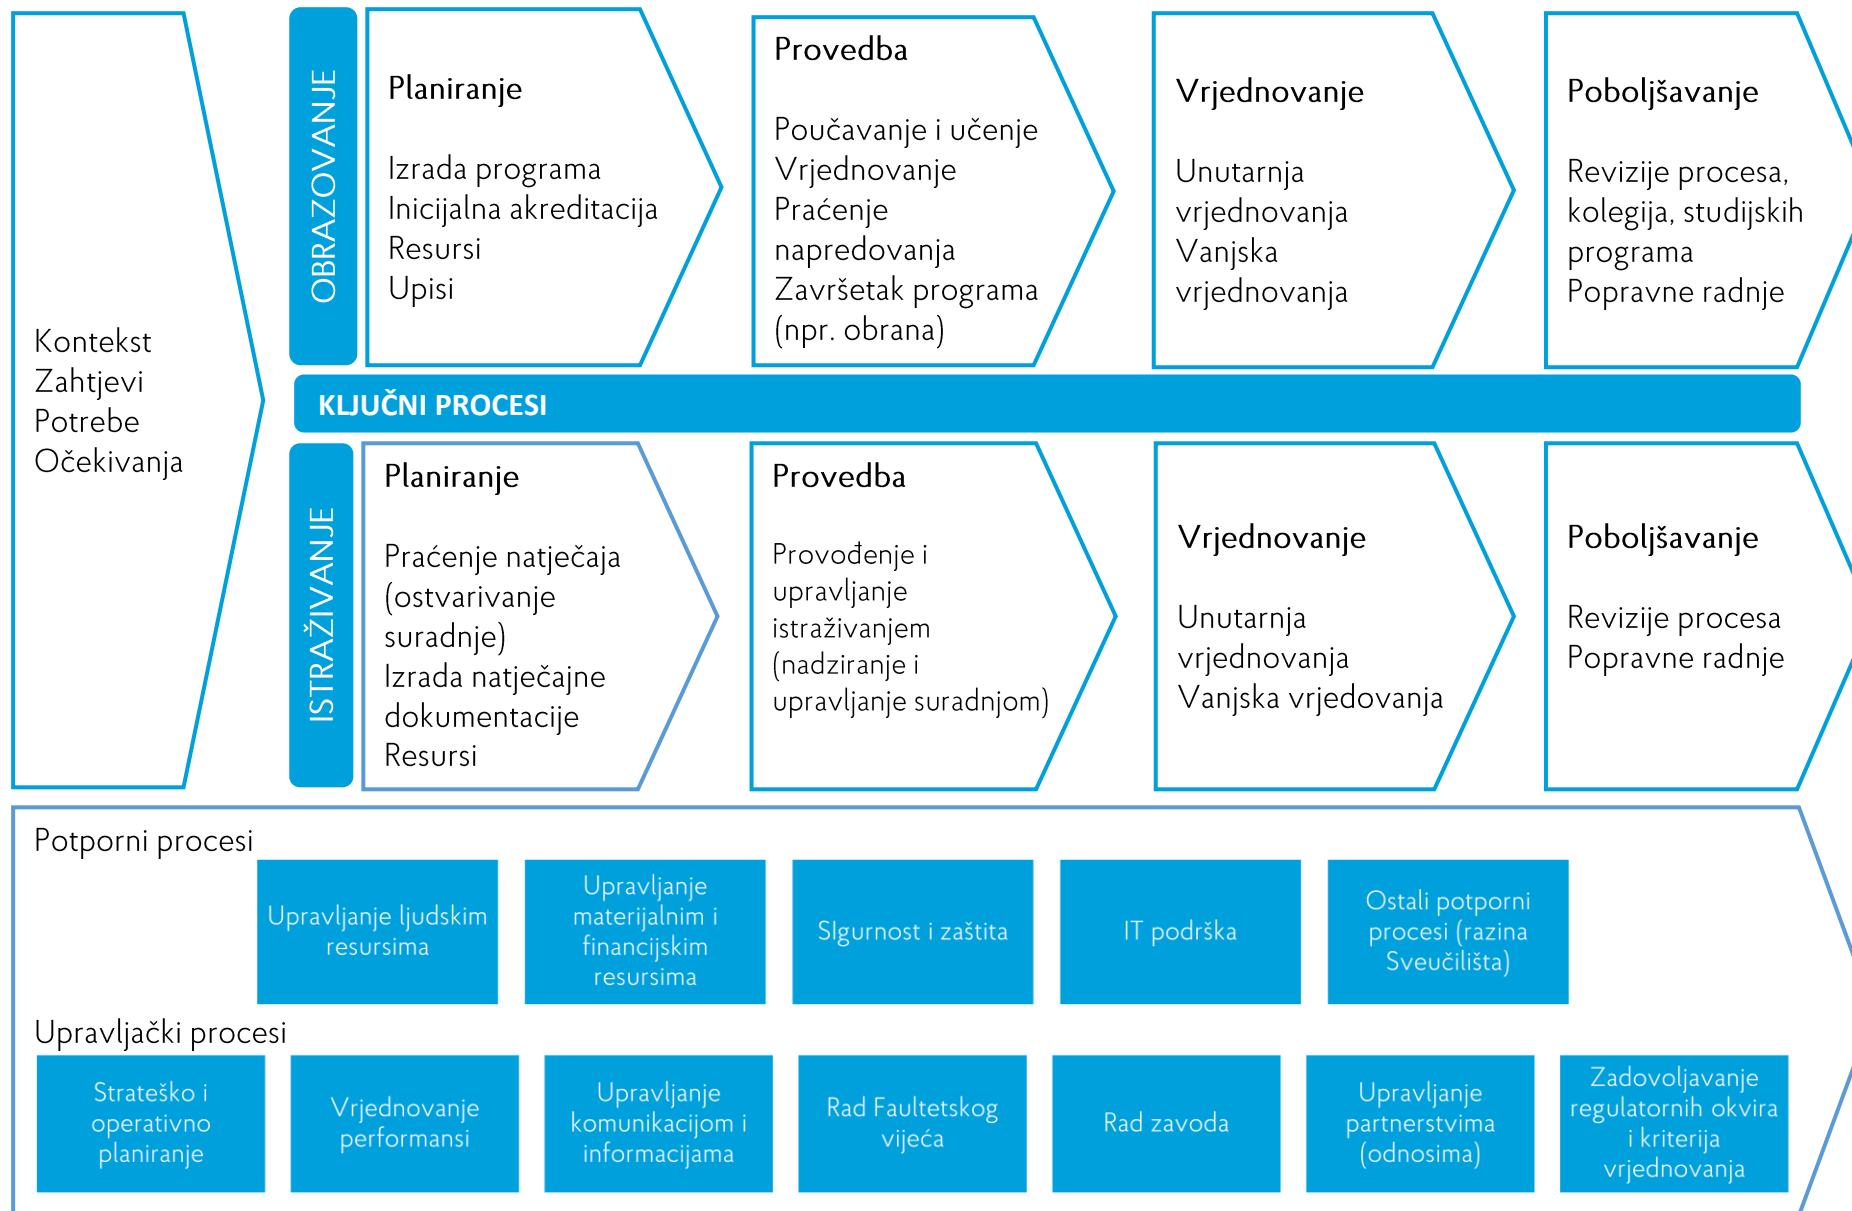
Kontekst
Zahtjevi
Potrebe
Očekivanja

OBRAZOVANJE

Planiranje

Izrada programa
Inicijalna akreditacija
Resursi
Upisi

Provedba

Poučavanje i učenje
Vrjednovanje
Praćenje napredovanja
Završetak programa (npr. obrana)

Vrjednovanje

Unutarnja vrjednovanja
Vanjska vrjednovanja

Poboljšavanje

Revizije procesa, kolegija, studijskih programa
Popravne radnje

KLJUČNI PROCESI

ISTRAŽIVANJE

Planiranje

Praćenje natječaja (ostvarivanje suradnje)
Izrada natječajne dokumentacije
Resursi

Provedba

Provođenje i upravljanje istraživanjem (nadziranje i upravljanje suradnjom)

Vrjednovanje

Unutarnja vrjednovanja
Vanjska vrjedovanja

Poboljšavanje

Revizije procesa
Popravne radnje

Potporni procesi

Upravljanje ljudskim resursima

Upravljanje materijalnim i financijskim resursima

SIgurnost i zaštita

IT podrška

Ostali potporni procesi (razina Sveučilišta)

Upravljački procesi

Strateško i operativno planiranje

Vrjednovanje performansi

Upravljanje komunikacijom i informacijama

Rad Faultetskog vijeća

Rad zavoda

Upravljanje partnerstvima (odnosima)

Zadovoljavanje regulatornih okvira i kriterija vrjednovanja